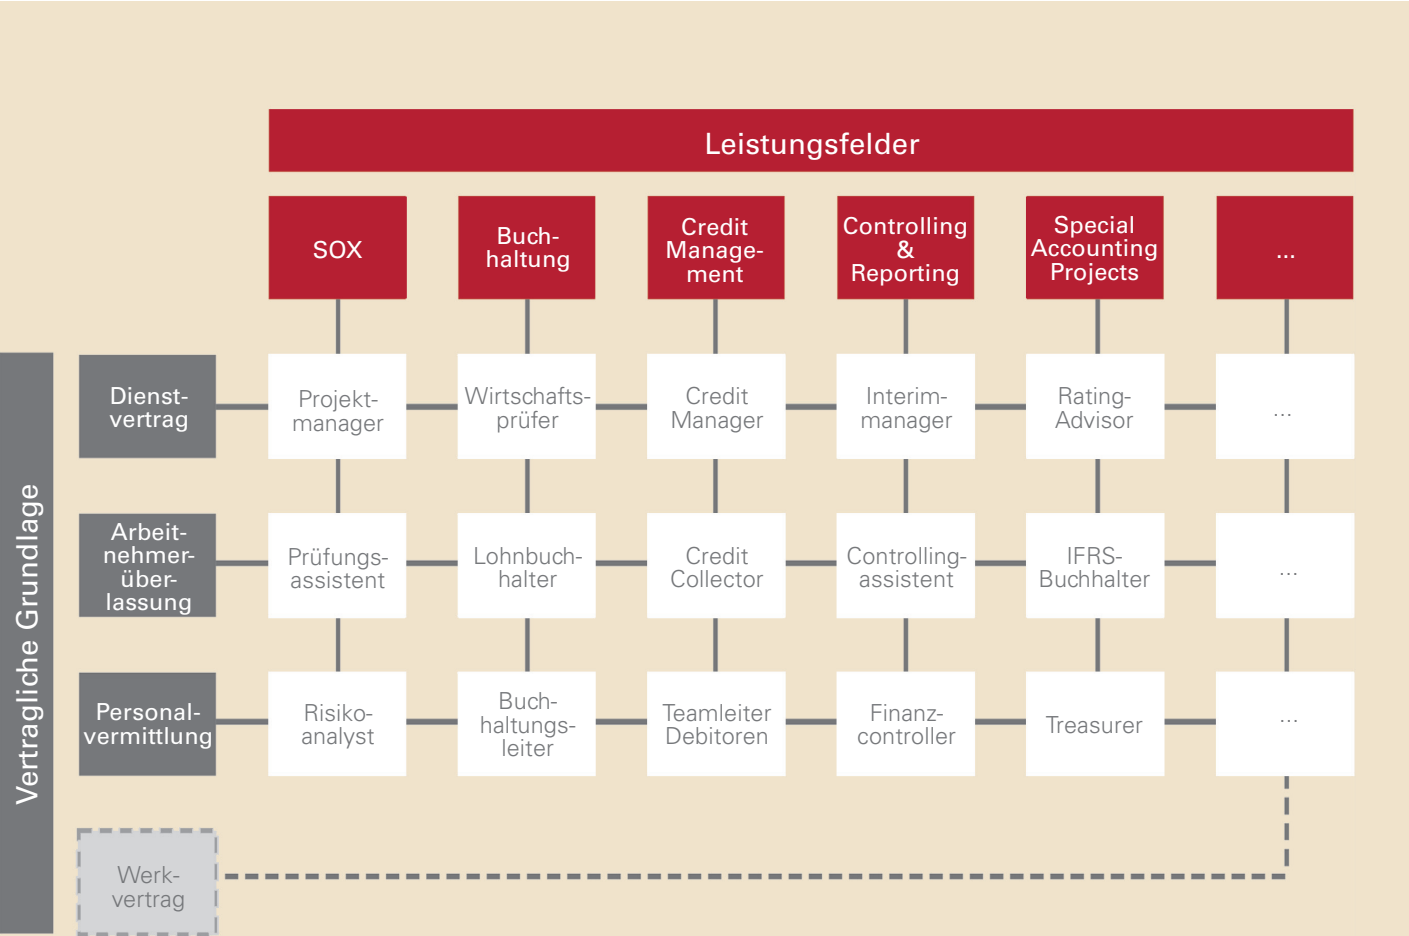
Leistungsfelder

SOX

Buchhaltung

Credit Management

Controlling & Reporting

Special Accounting Projects

...

Vertragliche Grundlage

Dienstvertrag

Projektmanager

Wirtschaftsprüfer

Credit Manager

Interimmanager

Rating-Advisor

...

Arbeitnehmerüberlassung

Prüfungsassistent

Lohnbuchhalter

Credit Collector

Controllingassistent

IFRS-Buchhalter

...

Personalvermittlung

Risikoanalyst

Buchhaltungsleiter

Teamleiter Debitoren

Finanzcontroller

Treasurer

...

Werkvertrag